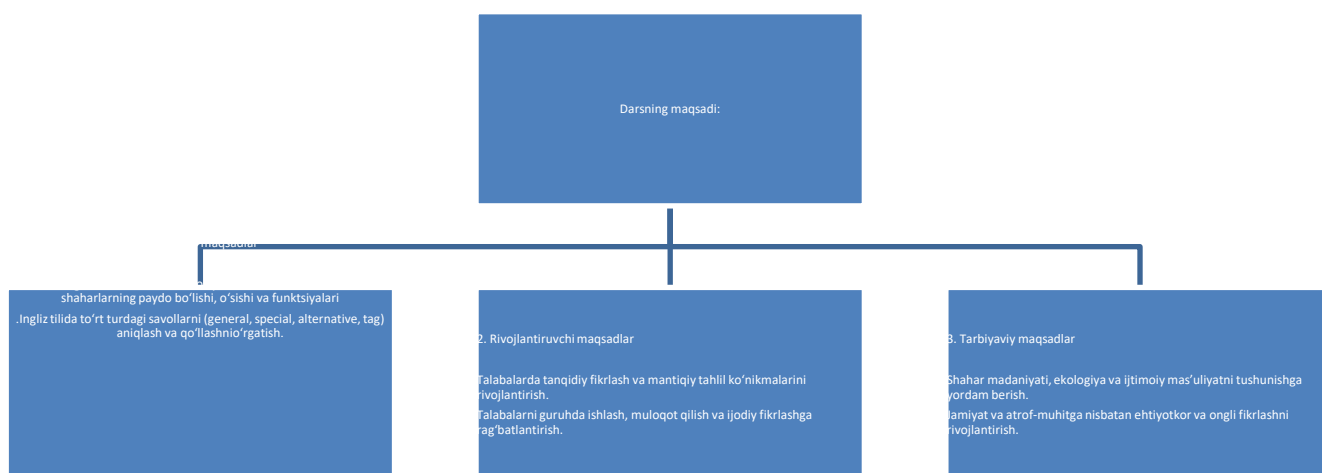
Darsning maqsadi:

maqsadlar

shaharlarning paydo bo'lishi, o'sishi va funktsiyalari

.Ingliz tilida to'rt turdagi savollarni (general, special, alternative, tag) aniqlash va qo'llashnio'rgatish.

2. Rivojlantiruvchi maqsadlar

Talabalarda tanqidiy fikrlash va mantiqiy tahlil ko'nikmalarini rivojlantirish.

Talabalarni guruhda ishlash, muloqot qilish va ijodiy fikrlashga rag'batlantirish.

3. Tarbiyaviy maqsadlar

Shahar madaniyati, ekologiya va ijtimoiy mas'uliyatni tushunishga yordam berish.

Jamiyat va atrof-muhitga nisbatan ehtiyotkor va ongli fikrlashni rivojlantirish.